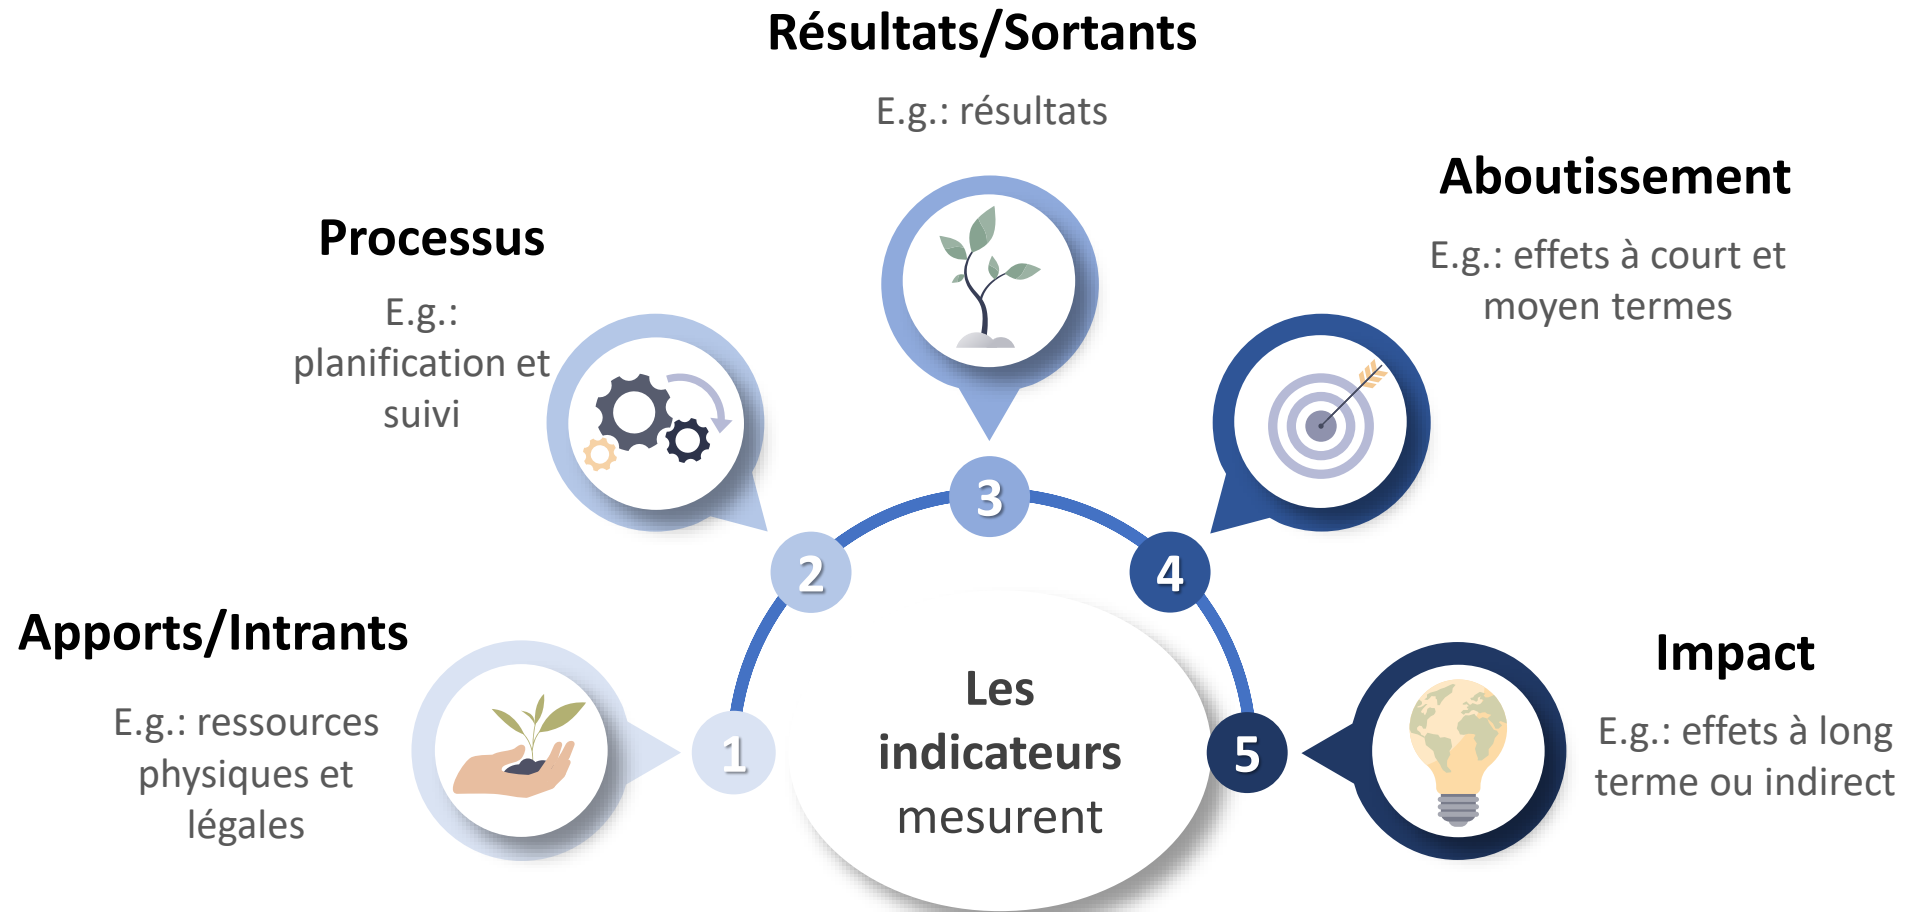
Résultats/Sortants

E.g.: résultats

Processus

E.g.: planification et suivi

Aboutissement

E.g.: effets à court et moyen termes

3

2

4

Apports/Intrants

E.g.: ressources physiques et légales

1

Les indicateurs mesurent

5

Impact

E.g.: effets à long terme ou indirect